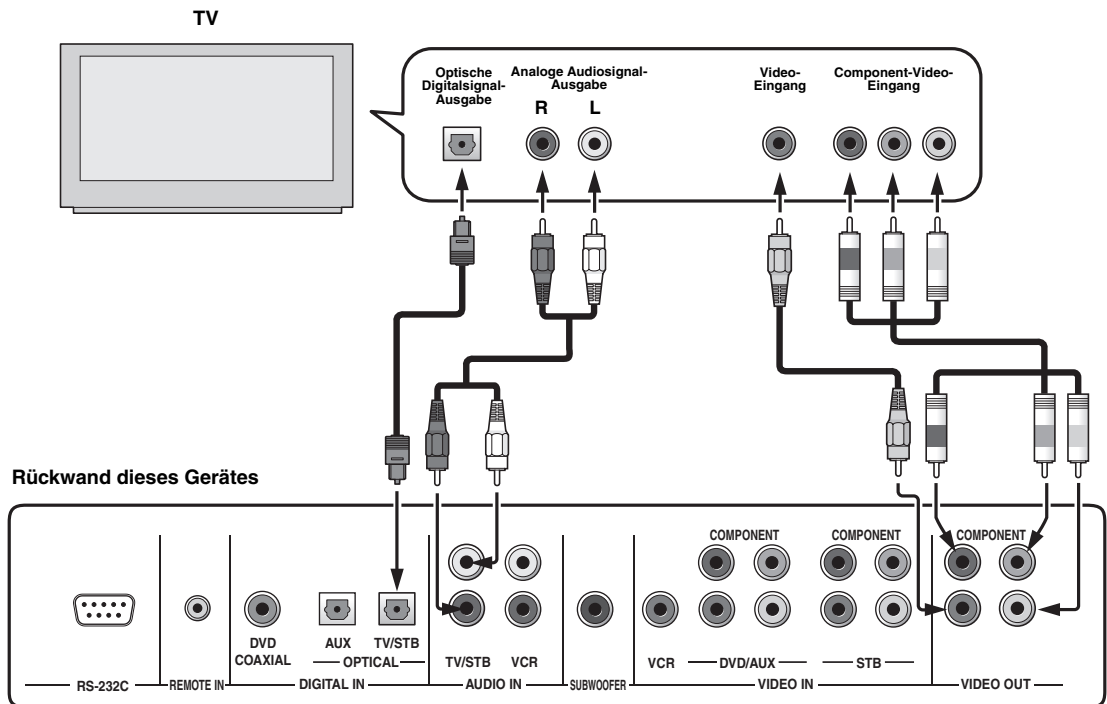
TV

Optische Digitalsignal-Ausgabe

Analoge Audiosignal-Ausgabe

R L

Video-Eingang

Component-Video-Eingang

Rückwand dieses Gerätes

COMPONENT COMPONENT COMPONENT

DVD COAXIAL

AUX TV/STB

OPTICAL

TV/STB VCR

VCR DVD/AUX STB

RS-232C REMOTE IN DIGITAL IN AUDIO IN SUBWOOFER VIDEO IN VIDEO OUT